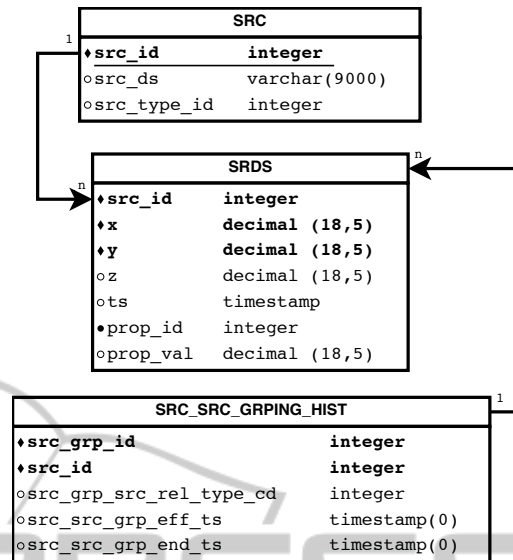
SRC

1

♦src_id integer
○src_ds varchar(9000)
○src_type_id integer

SRDS

n

n

♦src_id integer
♦x decimal (18,5)
♦y decimal (18,5)
○z decimal (18,5)
○ts timestamp
•prop_id integer
○prop_val decimal (18,5)

SRC_SRC_GRPING_HIST

1

♦src_grp_id integer
♦src_id integer
○src_grp_src_rel_type_cd integer
○src_src_grp_eff_ts timestamp(0)
○src_src_grp_end_ts timestamp(0)